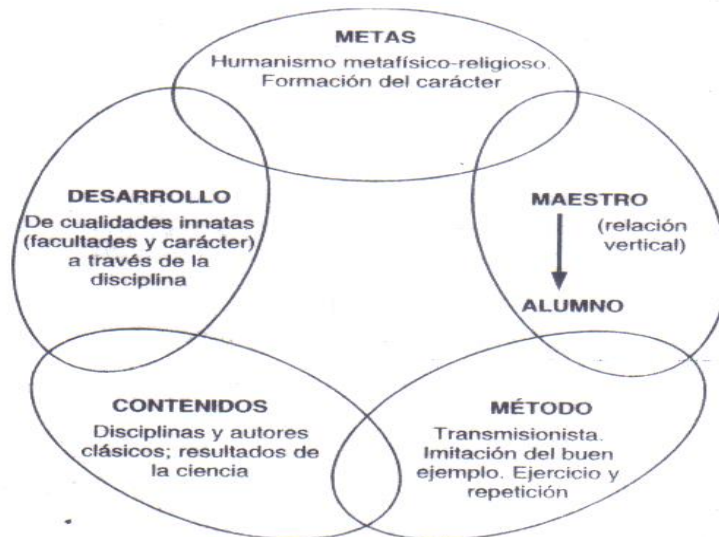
METAS
Humanismo metafísico-religioso. Formación del carácter

DESARROLLO
De cualidades innatas (facultades y carácter) a través de la disciplina

MAESTRO
(relación vertical)
ALUMNO

CONTENIDOS
Disciplinas y autores clásicos; resultados de la ciencia

MÉTODO
Transmisionista. Imitación del buen ejemplo. Ejercicio y repetición